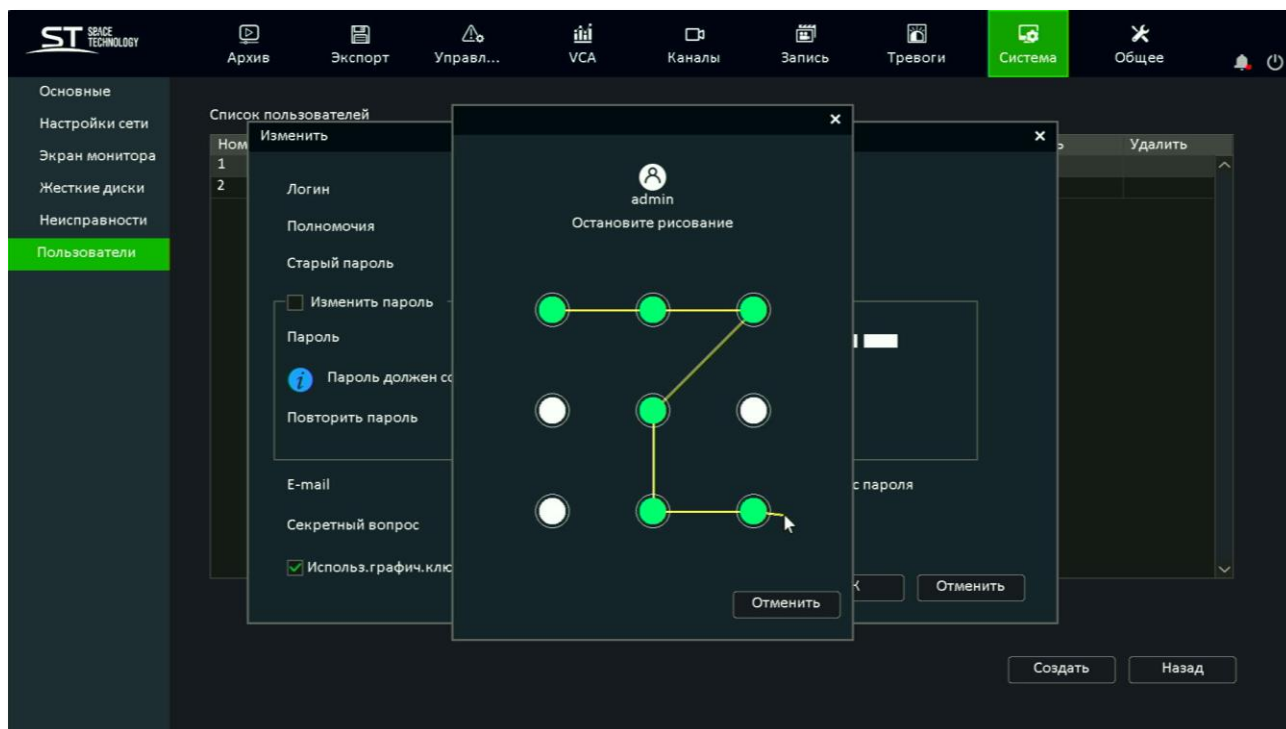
ST SPACE TECHNOLOGY

Архив
Экспорт
Управл...
VCA
Каналы
Запись
Тревоги
Система
Общее

Основные
Настройки сети
Экран монитора
Жесткие диски
Неисправности
Пользователи

Список пользователей
Ном
1
2
Удалить

Изменить
×
Логин
Полномочия
Старый пароль
Изменить пароль
Пароль
Пароль должен со
Повторить пароль
E-mail
Секретный вопрос
Использ.графич.клю
с пароля
К
Отменить

×
admin
Остановите рисование
Отменить

Создать
Назад